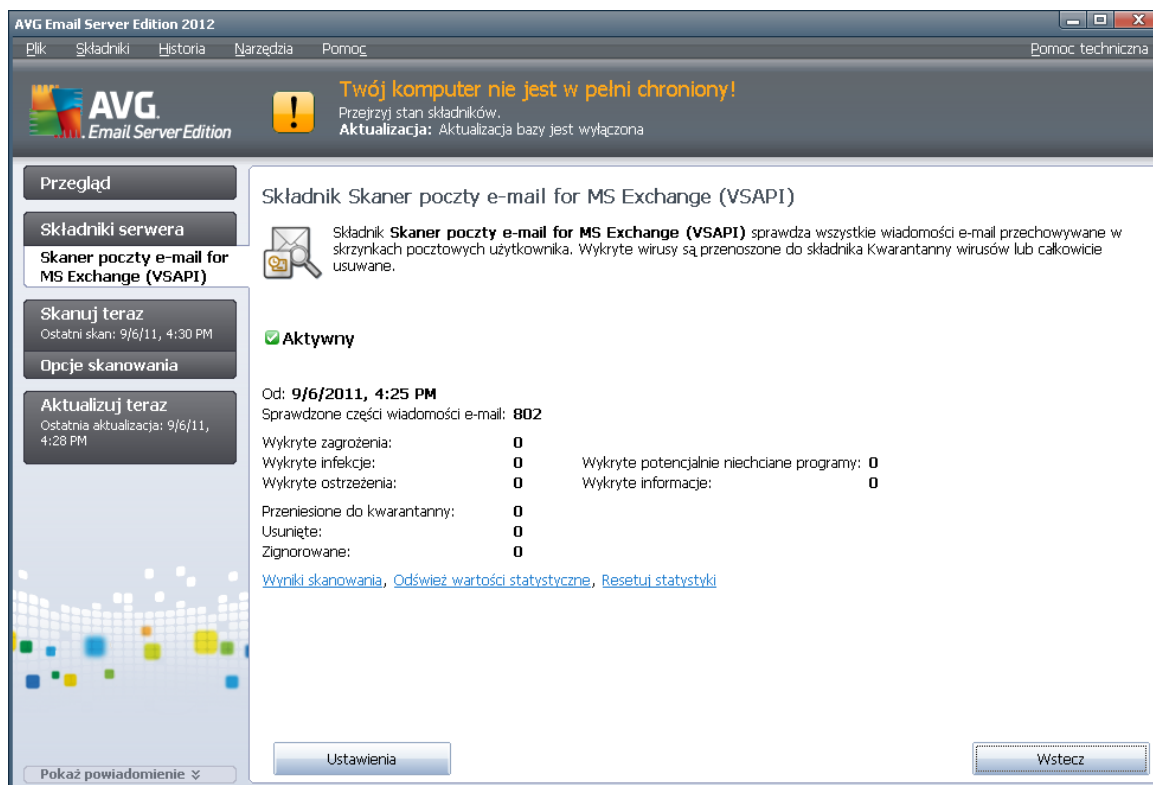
AVG Email Server Edition 2012

Plik Składniki Historia Narzędzia Pomoc Pomoc techniczna

AVG Email Server Edition

Twój komputer nie jest w pełni chroniony!
Przejrzyj stan składników.
Aktualizacja: Aktualizacja bazy jest wyłączona

Przegląd

Składniki serwera

Skaner poczty e-mail for MS Exchange (VSAPI)

Skanuj teraz
Ostatni skan: 9/6/11, 4:30 PM

Opcje skanowania

Aktualizuj teraz
Ostatnia aktualizacja: 9/6/11, 4:28 PM

Pokaż powiadomienie

Składnik Skaner poczty e-mail for MS Exchange (VSAPI)

Składnik Skaner poczty e-mail for MS Exchange (VSAPI) sprawdza wszystkie wiadomości e-mail przechowywane w skrzynkach pocztowych użytkownika. Wykryte wirusy są przenoszone do składnika Kwarantanny wirusów lub całkowicie usuwane.

Aktywny

Od: 9/6/2011, 4:25 PM
Sprawdzone części wiadomości e-mail: 802

Wykryte zagrożenia: 0
Wykryte infekcje: 0
Wykryte ostrzeżenia: 0
Wykryte potencjalnie niechciane programy: 0
Wykryte informacje: 0

Przeniesione do kwarantanny: 0
Usunięte: 0
Zignorowane: 0

Wyniki skanowania, Odśwież wartości statystyczne, Resetuj statystyki

Ustawienia

Wstecz